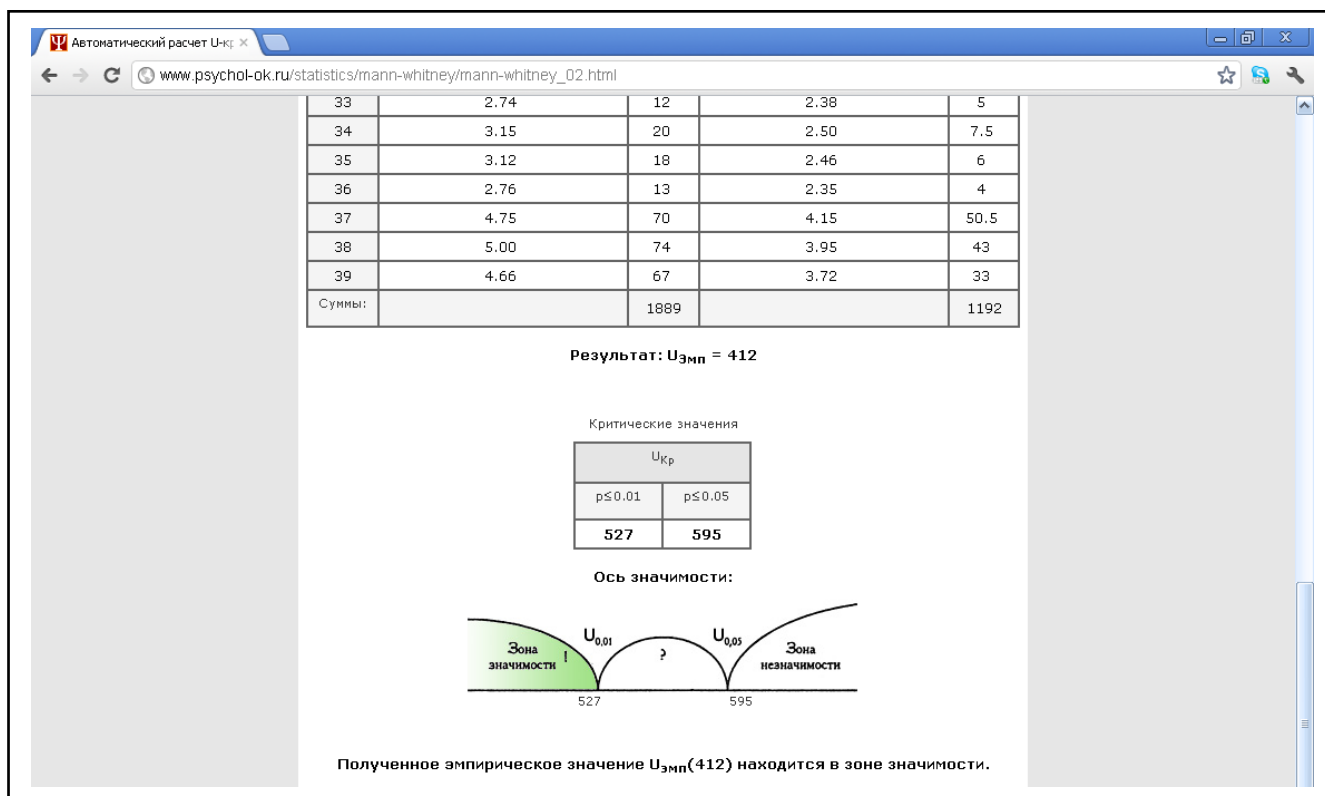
Автоматический расчет U-кр ×

www.psychol-ok.ru/statistics/mann-whitney/mann-whitney_02.html

| 33 | 2.74 | 12 | 2.38 | 5 |
|---|---|---|---|---|
| 34 | 3.15 | 20 | 2.50 | 7.5 |
| 35 | 3.12 | 18 | 2.46 | 6 |
| 36 | 2.76 | 13 | 2.35 | 4 |
| 37 | 4.75 | 70 | 4.15 | 50.5 |
| 38 | 5.00 | 74 | 3.95 | 43 |
| 39 | 4.66 | 67 | 3.72 | 33 |
| Суммы: | | 1889 | | 1192 |

Результат: $U_{Эмп}$ = 412

Критические значения

| $U_{Кр}$ | |
|---|---|
| p≤0.01 | p≤0.05 |
| 527 | 595 |

Ось значимости:

Зона значимости !
$U_{0,01}$
?
$U_{0,05}$
Зона незначимости
527
595

Полученное эмпирическое значение $U_{Эмп}$(412) находится в зоне значимости.